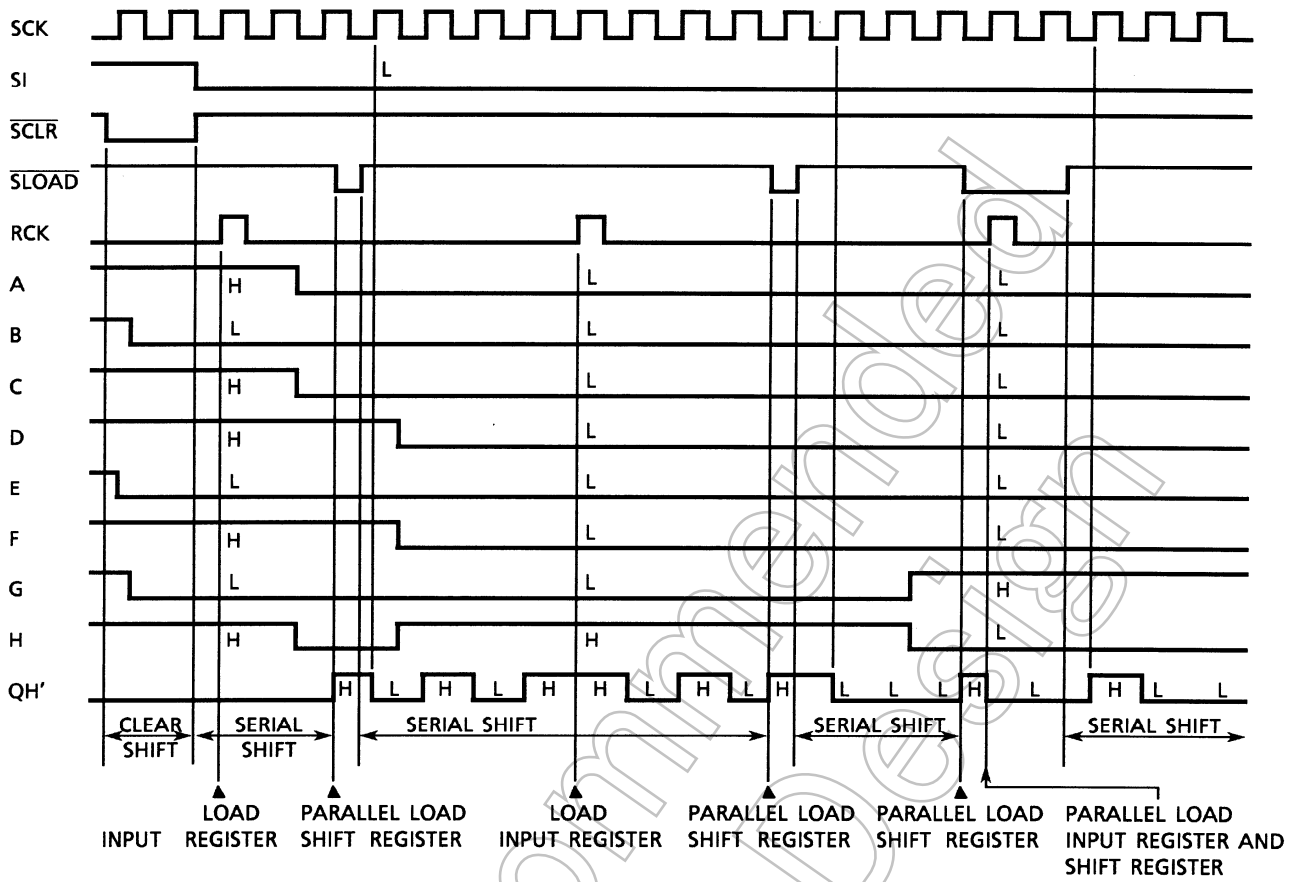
SCK
SI
$\overline{SCLR}$
$\overline{SLOAD}$
RCK
A
B
C
D
E
F
G
H
QH'

L

H L L
L L L
H L L
H L L
L L L
H L L
L L H
H H L

H L H L H H L H L H L L L H L H L L

CLEAR SHIFT
SERIAL SHIFT
SERIAL SHIFT
SERIAL SHIFT
SERIAL SHIFT

INPUT
LOAD REGISTER
PARALLEL LOAD SHIFT REGISTER
LOAD INPUT REGISTER
PARALLEL LOAD SHIFT REGISTER
PARALLEL LOAD SHIFT REGISTER
PARALLEL LOAD INPUT REGISTER AND SHIFT REGISTER

Commended Design